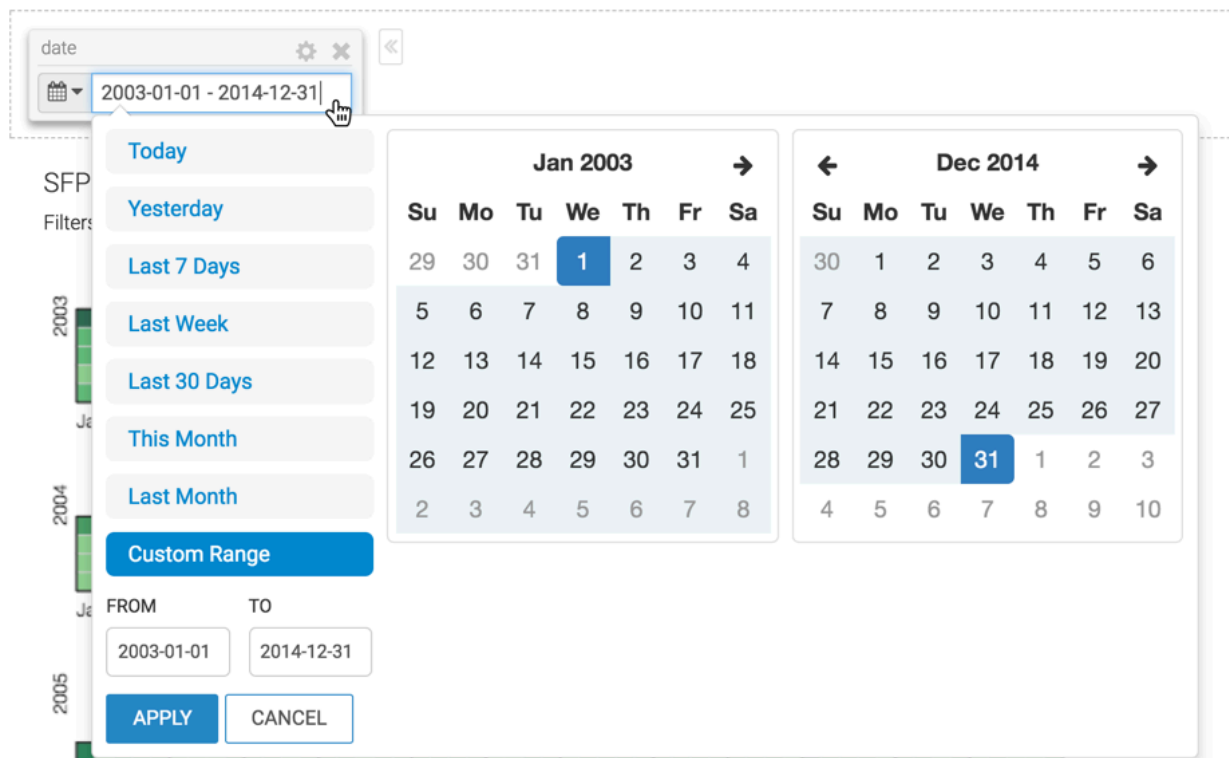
date

2003-01-01 - 2014-12-31

SFP

Filters

2003

Ja

2004

Ja

2005

Today

Yesterday

Last 7 Days

Last Week

Last 30 Days

This Month

Last Month

Custom Range

FROM

TO

2003-01-01

2014-12-31

APPLY

CANCEL

Jan 2003

| Su | Mo | Tu | We | Th | Fr | Sa |
|---|---|---|---|---|---|---|
| 29 | 30 | 31 | 1 | 2 | 3 | 4 |
| 5 | 6 | 7 | 8 | 9 | 10 | 11 |
| 12 | 13 | 14 | 15 | 16 | 17 | 18 |
| 19 | 20 | 21 | 22 | 23 | 24 | 25 |
| 26 | 27 | 28 | 29 | 30 | 31 | 1 |
| 2 | 3 | 4 | 5 | 6 | 7 | 8 |

Dec 2014

| Su | Mo | Tu | We | Th | Fr | Sa |
|---|---|---|---|---|---|---|
| 30 | 1 | 2 | 3 | 4 | 5 | 6 |
| 7 | 8 | 9 | 10 | 11 | 12 | 13 |
| 14 | 15 | 16 | 17 | 18 | 19 | 20 |
| 21 | 22 | 23 | 24 | 25 | 26 | 27 |
| 28 | 29 | 30 | 31 | 1 | 2 | 3 |
| 4 | 5 | 6 | 7 | 8 | 9 | 10 |